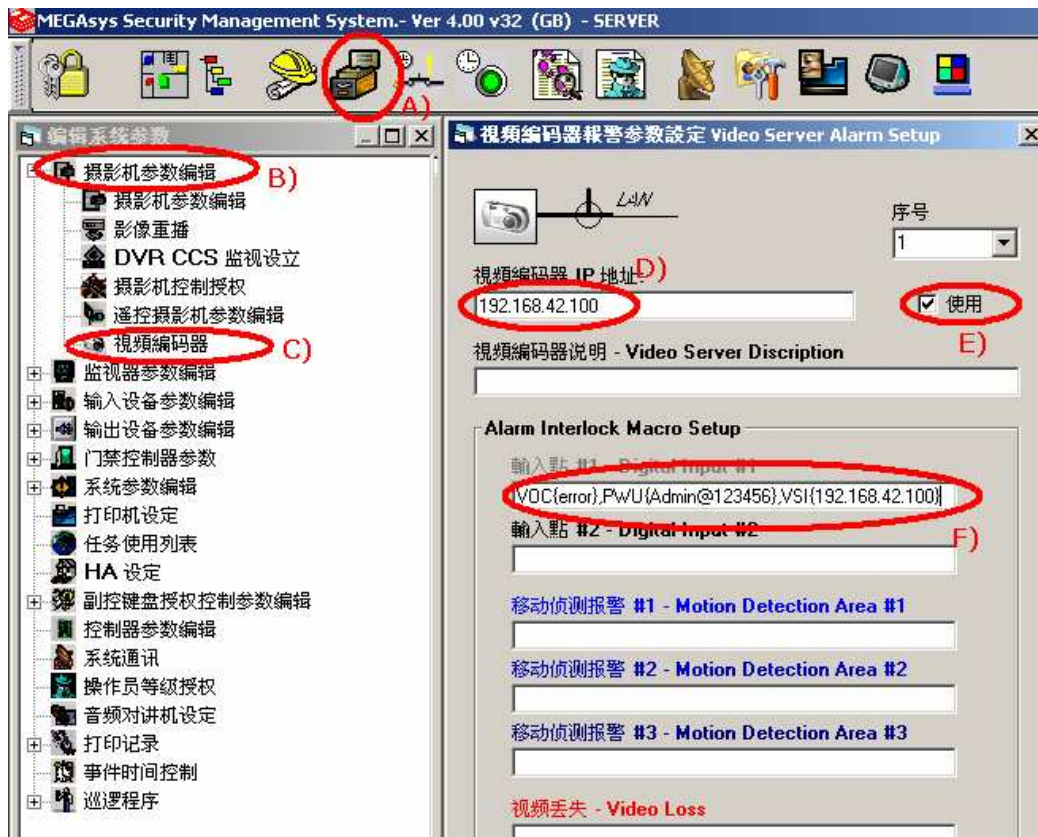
MEGAsys Security Management System.- Ver 4.00 v32 (GB) - SERVER

A)

编辑系统参数

摄影机参数编辑 B)
摄影机参数编辑
影像重播
DVR CCS 监视设立
摄影机控制授权
遥控摄影机参数编辑
視頻編碼器 C)
监视器参数编辑
输入设备参数编辑
输出设备参数编辑
门禁控制器参数
系统参数编辑
打印机设定
任务使用列表
HA 设定
副控键盘授权控制参数编辑
控制器参数编辑
系统通讯
操作员等级授权
音频对讲机设定
打印记录
事件时间控制
巡逻程序

視頻編碼器報警参数設定 Video Server Alarm Setup

LAN

序号
1

視頻編碼器 IP 地址: D)
192.168.42.100

☑ 使用
E)

視頻編碼器说明 - Video Server Discription

Alarm Interlock Macro Setup

輸入點 #1 - Digital Input #1
VOC{error},PWU{Admin@123456},VSI{192.168.42.100}

輸入點 #2 - Digital Input #2
F)

移动侦测报警 #1 - Motion Detection Area #1

移动侦测报警 #2 - Motion Detection Area #2

移动侦测报警 #3 - Motion Detection Area #3

视频丢失 - Video Loss